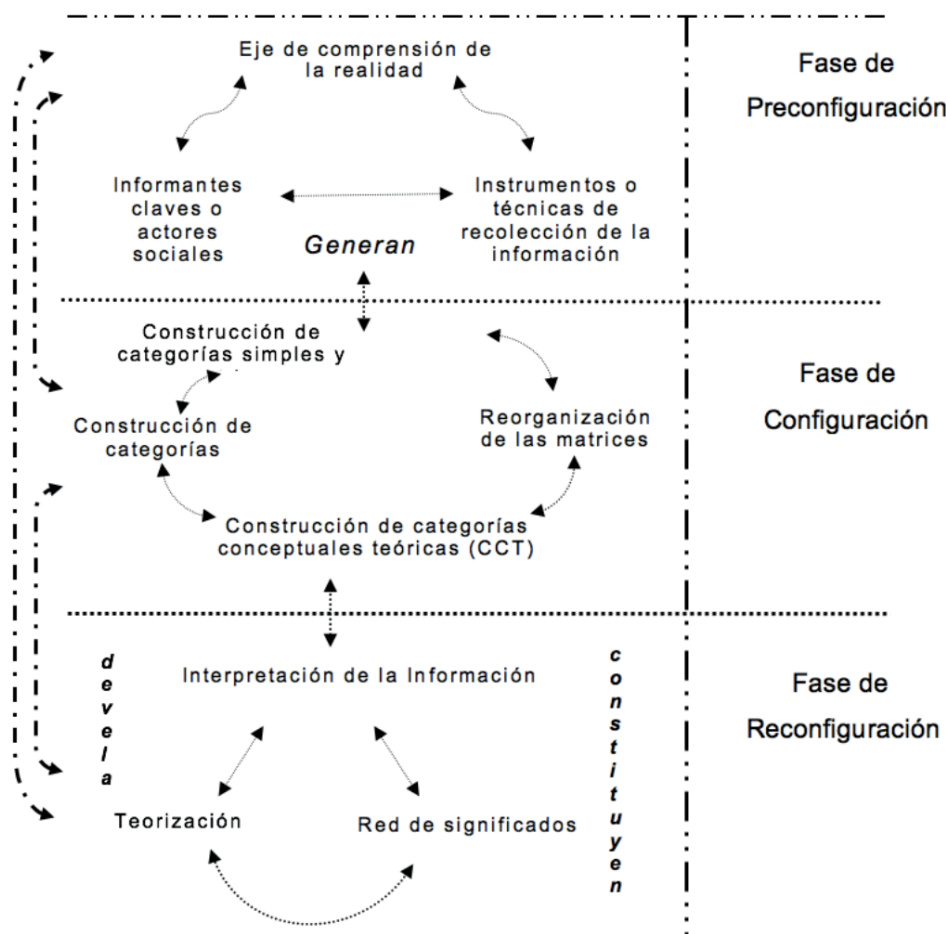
Eje de comprensión de la realidad

Fase de Preconfiguración

Informantes claves o actores sociales

Instrumentos o técnicas de recolección de la información

Generan

Construcción de categorías simples y

Fase de Configuración

Construcción de categorías

Reorganización de las matrices

Construcción de categorías conceptuales teóricas (CCT)

d e v e l a

Interpretación de la Información

c o n s t i t u y e n

Fase de Reconfiguración

Teorización

Red de significados